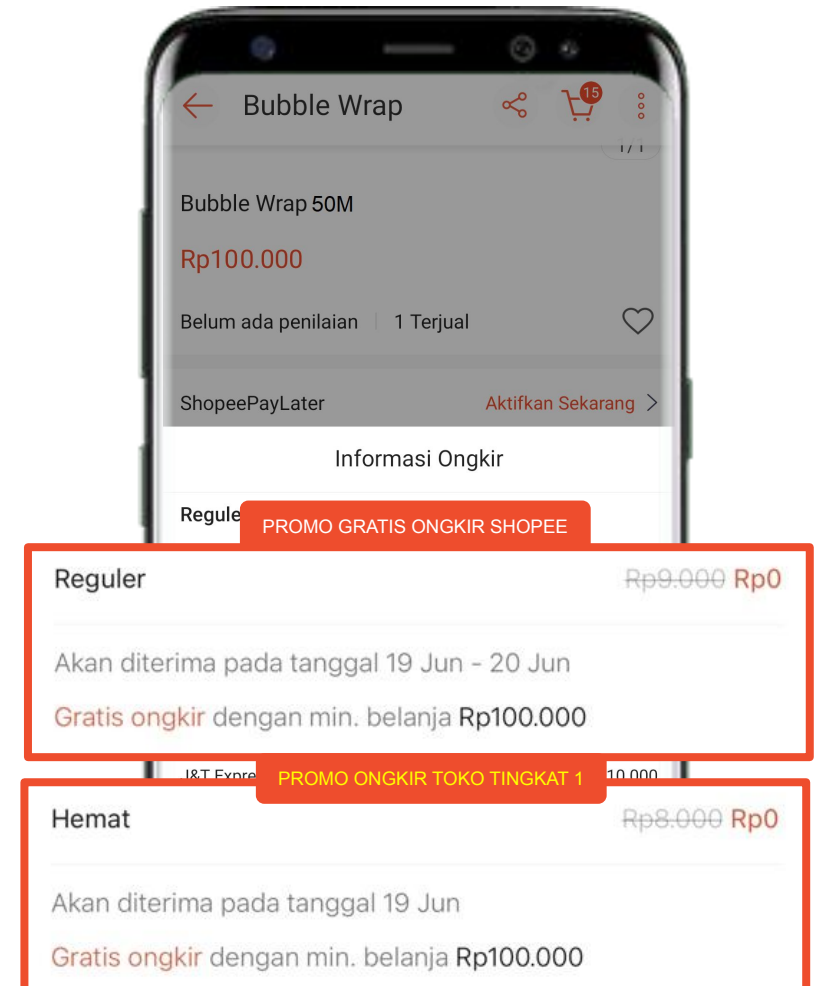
Bubble Wrap

15

1/1

Bubble Wrap 50M

Rp100.000

Belum ada penilaian | 1 Terjual

ShopeePayLater

Aktifkan Sekarang >

Informasi Ongkir

Regule

PROMO GRATIS ONGKIR SHOPEE

Reguler

~~Rp9.000~~ Rp0

Akan diterima pada tanggal 19 Jun - 20 Jun

Gratis ongkir dengan min. belanja Rp100.000

J&T Expre

PROMO ONGKIR TOKO TINGKAT 1

10.000

Hemat

~~Rp8.000~~ Rp0

Akan diterima pada tanggal 19 Jun

Gratis ongkir dengan min. belanja Rp100.000